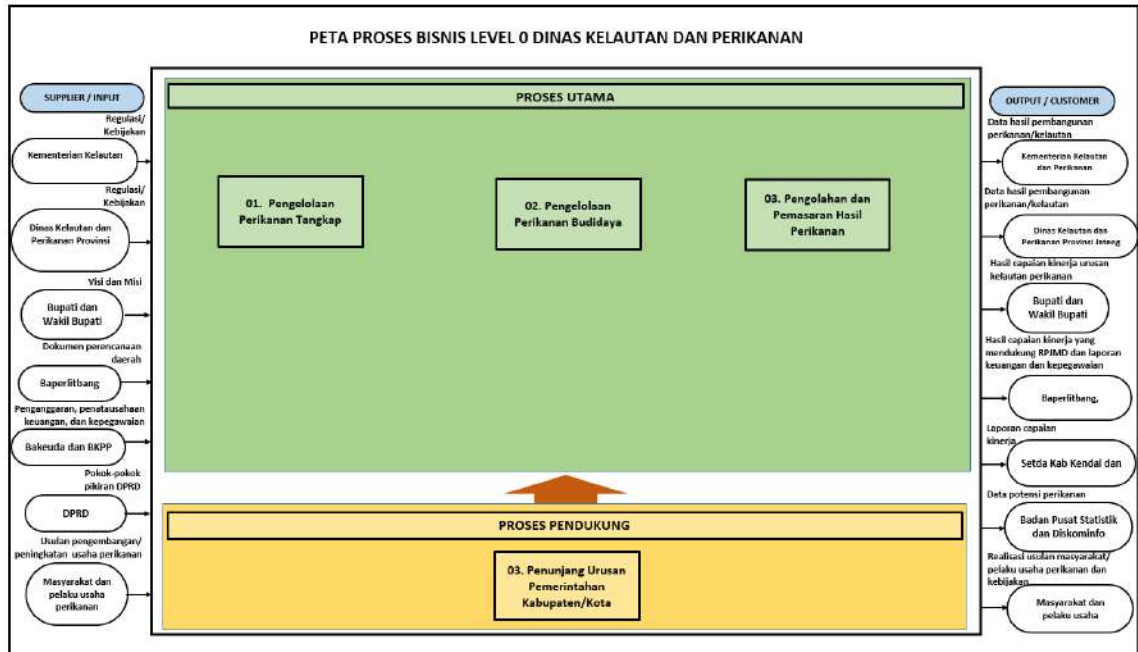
PETA PROSES BISNIS LEVEL 0 DINAS KELAUTAN DAN PERIKANAN

SUPPLIER / INPUT

Regulasi/ Kebijakan

Kementerian Kelautan

Regulasi/ Kebijakan

Dinas Kelautan dan Perikanan Provinsi

Visi dan Misi

Bupati dan Wakil Bupati

Dokumen perencanaan daerah

Baperlitbang

Penganggaran, penatausahaan keuangan, dan kepegawaian

Bakeuda dan BKPP

Pokok-pokok pikiran DPRD

DPRD

Usulan pengembangan/ peningkatan usaha perikanan

Masyarakat dan pelaku usaha perikanan

PROSES UTAMA

01. Pengelolaan Perikanan Tangkap

02. Pengelolaan Perikanan Budidaya

03. Pengolahan dan Pemasaran Hasil Perikanan

PROSES PENDUKUNG

03. Penunjang Urusan Pemerintahan Kabupaten/Kota

OUTPUT / CUSTOMER

Data hasil pembangunan perikanan/kelautan

Kementerian Kelautan dan Perikanan

Data hasil pembangunan perikanan/kelautan

Dinas Kelautan dan Perikanan Provinsi Jateng

Hasil capaian kinerja urusan kelautan perikanan

Bupati dan Wakil Bupati

Hasil capaian kinerja yang mendukung RPJMD dan laporan keuangan dan kepegawaian

Baperlitbang,

Laporan capaian kinerja

Setda Kab Kendal dan

Data potensi perikanan

Badan Pusat Statistik dan Diskominfo

Realisasi usulan masyarakat/ pelaku usaha perikanan dan kebijakan

Masyarakat dan pelaku usaha